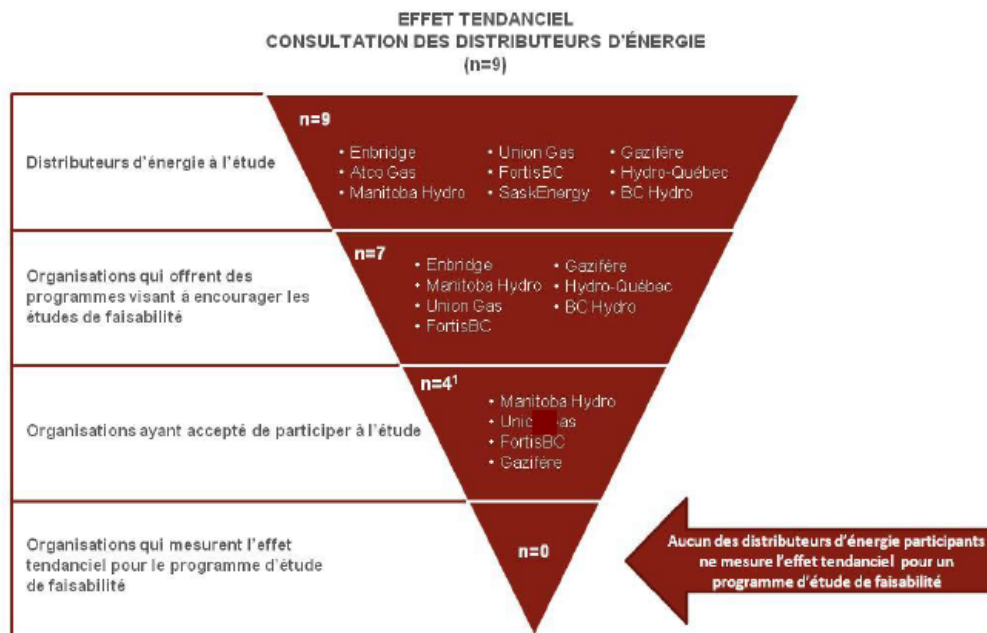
EFFET TENDANCIEL
CONSULTATION DES DISTRIBUTEURS D'ÉNERGIE
(n=9)

Distributeurs d'énergie à l'étude

n=9

• Enbridge
• Atco Gas
• Manitoba Hydro
• Union Gas
• FortisBC
• SaskEnergy
• Gazifère
• Hydro-Québec
• BC Hydro

Organisations qui offrent des programmes visant à encourager les études de faisabilité

n=7

• Enbridge
• Manitoba Hydro
• Union Gas
• FortisBC
• Gazifère
• Hydro-Québec
• BC Hydro

Organisations ayant accepté de participer à l'étude

n=4$^1$

• Manitoba Hydro
• Unic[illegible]as
• FortisBC
• Gazifère

Organisations qui mesurent l'effet tendanciel pour le programme d'étude de faisabilité

n=0

Aucun des distributeurs d'énergie participants ne mesure l'effet tendanciel pour un programme d'étude de faisabilité